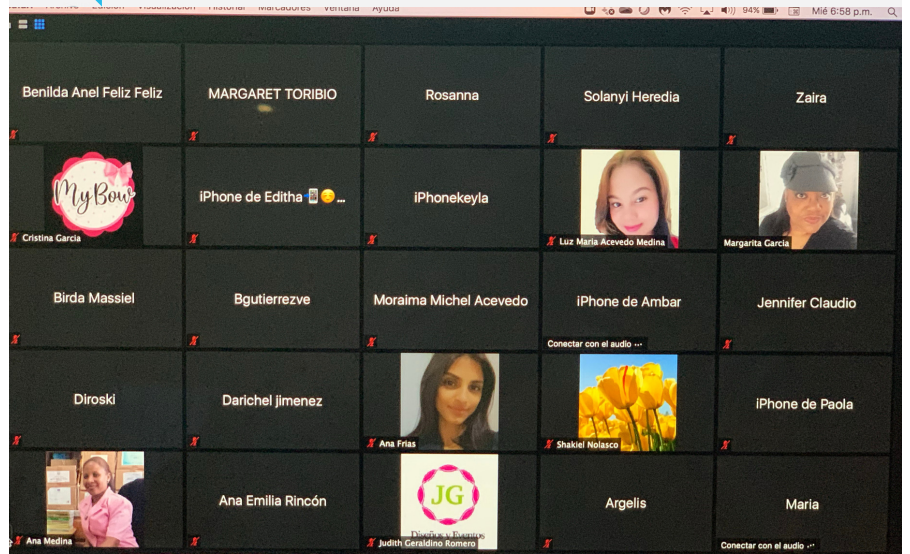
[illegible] Archivo Edición Visualización Historial Marcadores Ventana Ayuda

94% Mié 6:58 p.m.

Benilda Anel Feliz Feliz

MARGARET TORIBIO

Rosanna

Solanyi Heredia

Zaira

My Bow

Cristina Garcia

iPhone de Editha📲😌...

iPhonekeyla

Luz Maria Acevedo Medina

Margarita Garcia

Birda Massiel

Bgutierrezve

Moraima Michel Acevedo

iPhone de Ambar

Conectar con el audio ···

Jennifer Claudio

Diroski

Darichel jimenez

Ana Frias

Shakiel Nolasco

iPhone de Paola

Ana Medina

Ana Emilia Rincón

JG

Diseños y Eventos

Judith Geraldino Romero

Argelis

Maria

Conectar con el audio ···